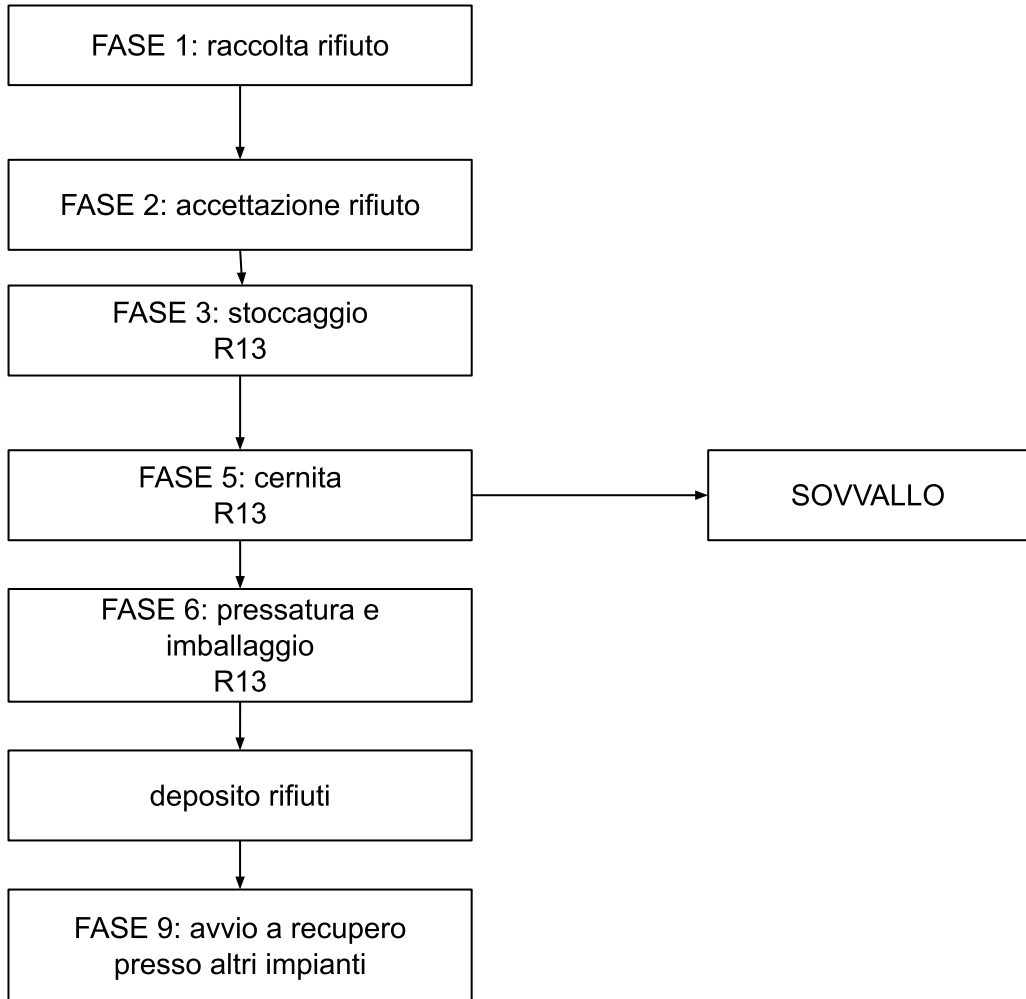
FASE 1: raccolta rifiuto

FASE 2: accettazione rifiuto

FASE 3: stoccaggio
R13

FASE 5: cernita
R13

SOVVALLO

FASE 6: pressatura e imballaggio
R13

deposito rifiuti

FASE 9: avvio a recupero presso altri impianti